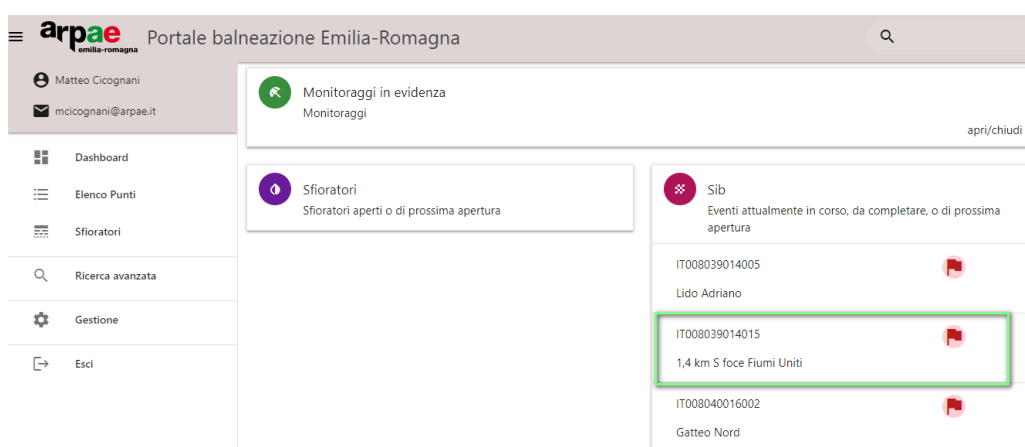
arpae emilia-romagna Portale balneazione Emilia-Romagna

Matteo Cicognani
mcicognani@arpae.it

Dashboard
Elenco Punti
Sfioratori
Ricerca avanzata
Gestione
Esci

Monitoraggi in evidenza
Monitoraggi
apri/chiudi

Sfioratori
Sfioratori aperti o di prossima apertura

Sib
Eventi attualmente in corso, da completare, o di prossima apertura

IT008039014005
Lido Adriano

IT008039014015
1,4 km S foce Fiumi Uniti

IT008040016002
Gatteo Nord